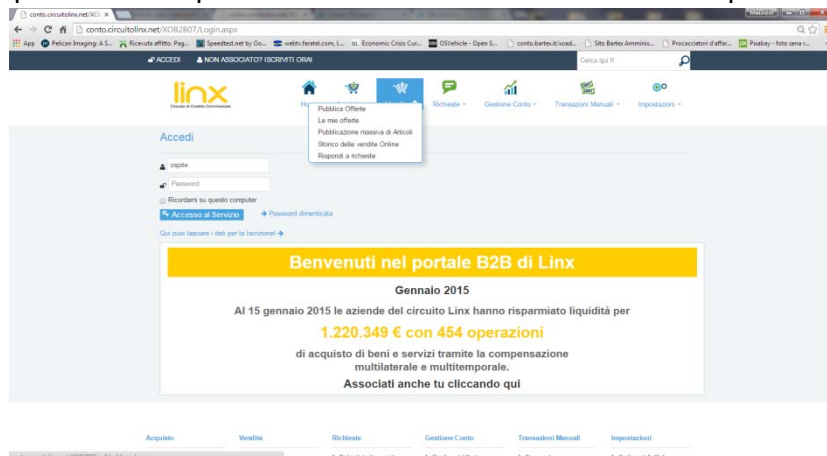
conto.circuitolinx.net/XO ×

Maurizio

conto.circuitolinx.net/XOB2B07/Login.aspx

App Pelican Imaging: A S... Ricevuta affitto. Pag... Speedtest.net by Oo... webtv.teletel.com, L... Economic Crisis Cur... OSVehicle - Open S... conto.bartex.it/voad... Sito Bartex Amminis... Procacciatori d'affar... Pixabay - foto senza r...

ACCEDI NON ASSOCIATO? ISCRIVITI ORA!

Cerca qui !!

linx
Circuito di Credito Commerciale

Ho Vendita Richieste Gestione Conto Transazioni Manuali Impostazioni

Pubblica Offerte
Le mie offerte
Pubblicazione massiva di Articoli
Storico delle vendite Online
Rispondi a richieste

Accedi

ospite
Password
Ricordami su questo computer
Accesso al Servizio
Password dimenticata
Qui puoi lasciare i dati per la Iscrizione!

Benvenuti nel portale B2B di Linx

Gennaio 2015

Al 15 gennaio 2015 le aziende del circuito Linx hanno risparmiato liquidità per

1.220.349 € con 454 operazioni

di acquisto di beni e servizi tramite la compensazione multilaterale e multitemporale.

Associati anche tu cliccando qui

Acquisto Vendita Richieste Gestione Conto Transazioni Manuali Impostazioni